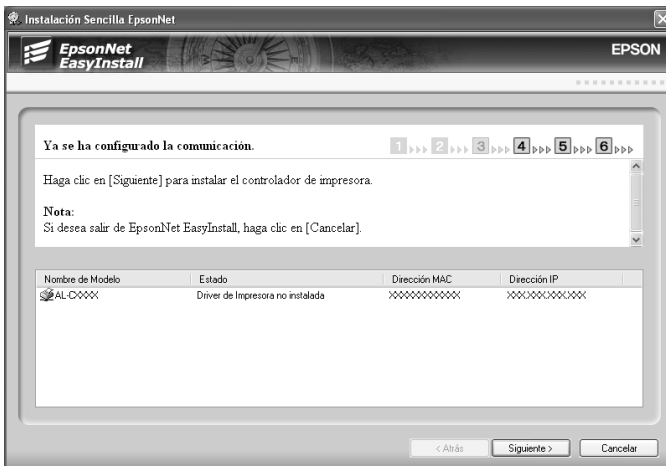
Instalación Sencilla EpsonNet

EpsonNet EasyInstall

EPSON

Ya se ha configurado la comunicación.

1 2 3 4 5 6

Haga clic en [Siguiente] para instalar el controlador de impresora.

Nota:
Si desea salir de EpsonNet EasyInstall, haga clic en [Cancelar].

| Nombre de Modelo | Estado | Dirección MAC | Dirección IP |
|---|---|---|---|
| AL-CXXXX | Driver de Impresora no instalada | XXXXXXXXXXXX | XXX.XXX.XXX.XXX |

< Atrás

Siguiente >

Cancelar